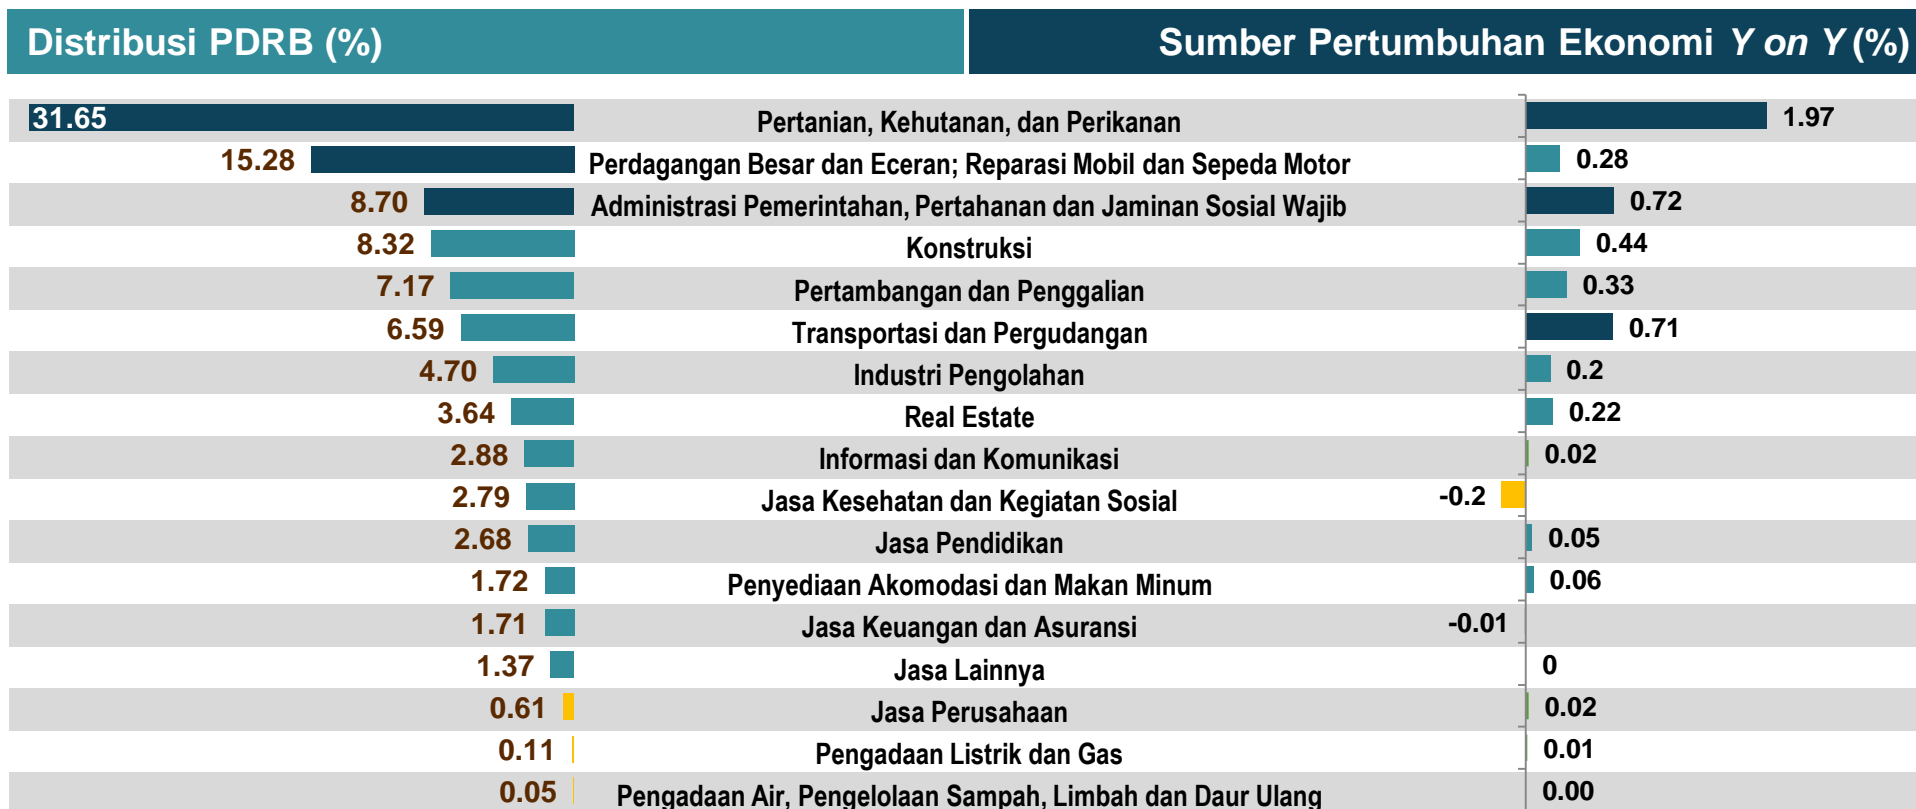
Distribusi PDRB (%)

Sumber Pertumbuhan Ekonomi *Y on Y* (%)

| Distribusi PDRB (%) | Lapangan Usaha | Sumber Pertumbuhan (%) |
|---|---|---|
| 31.65 | Pertanian, Kehutanan, dan Perikanan | 1.97 |
| 15.28 | Perdagangan Besar dan Eceran; Reparasi Mobil dan Sepeda Motor | 0.28 |
| 8.70 | Administrasi Pemerintahan, Pertahanan dan Jaminan Sosial Wajib | 0.72 |
| 8.32 | Konstruksi | 0.44 |
| 7.17 | Pertambangan dan Penggalian | 0.33 |
| 6.59 | Transportasi dan Pergudangan | 0.71 |
| 4.70 | Industri Pengolahan | 0.2 |
| 3.64 | Real Estate | 0.22 |
| 2.88 | Informasi dan Komunikasi | 0.02 |
| 2.79 | Jasa Kesehatan dan Kegiatan Sosial | -0.2 |
| 2.68 | Jasa Pendidikan | 0.05 |
| 1.72 | Penyediaan Akomodasi dan Makan Minum | 0.06 |
| 1.71 | Jasa Keuangan dan Asuransi | -0.01 |
| 1.37 | Jasa Lainnya | 0 |
| 0.61 | Jasa Perusahaan | 0.02 |
| 0.11 | Pengadaan Listrik dan Gas | 0.01 |
| 0.05 | Pengadaan Air, Pengelolaan Sampah, Limbah dan Daur Ulang | 0.00 |